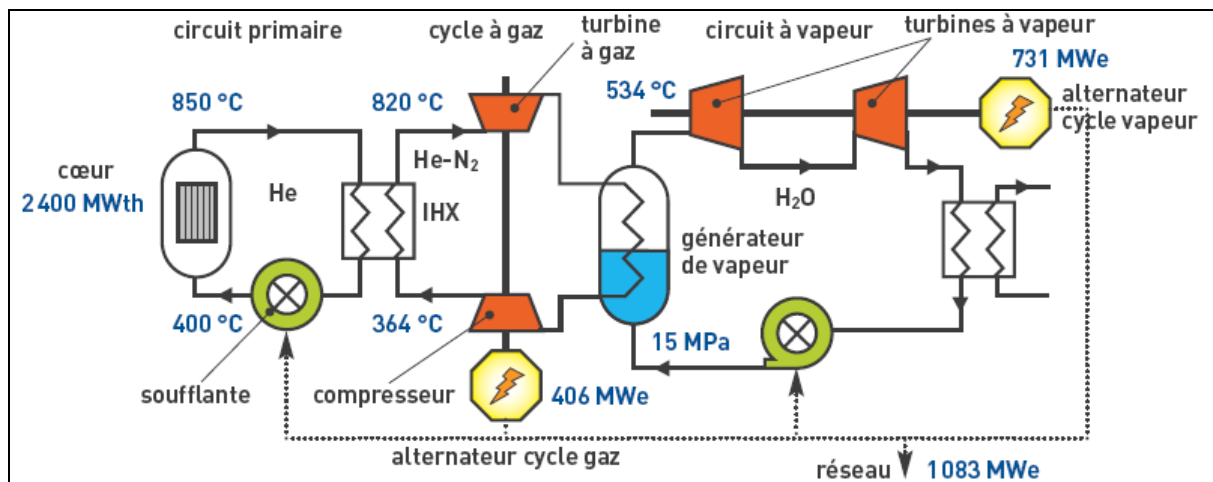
circuit primaire

cycle à gaz

turbine à gaz

circuit à vapeur

turbines à vapeur

731 MWe

alternateur cycle vapeur

850 °C

820 °C

534 °C

cœur

2 400 MWth

He

He-$N_2$

IHX

$H_2O$

générateur de vapeur

400 °C

364 °C

15 MPa

soufflante

compresseur

406 MWe

alternateur cycle gaz

réseau

1083 MWe